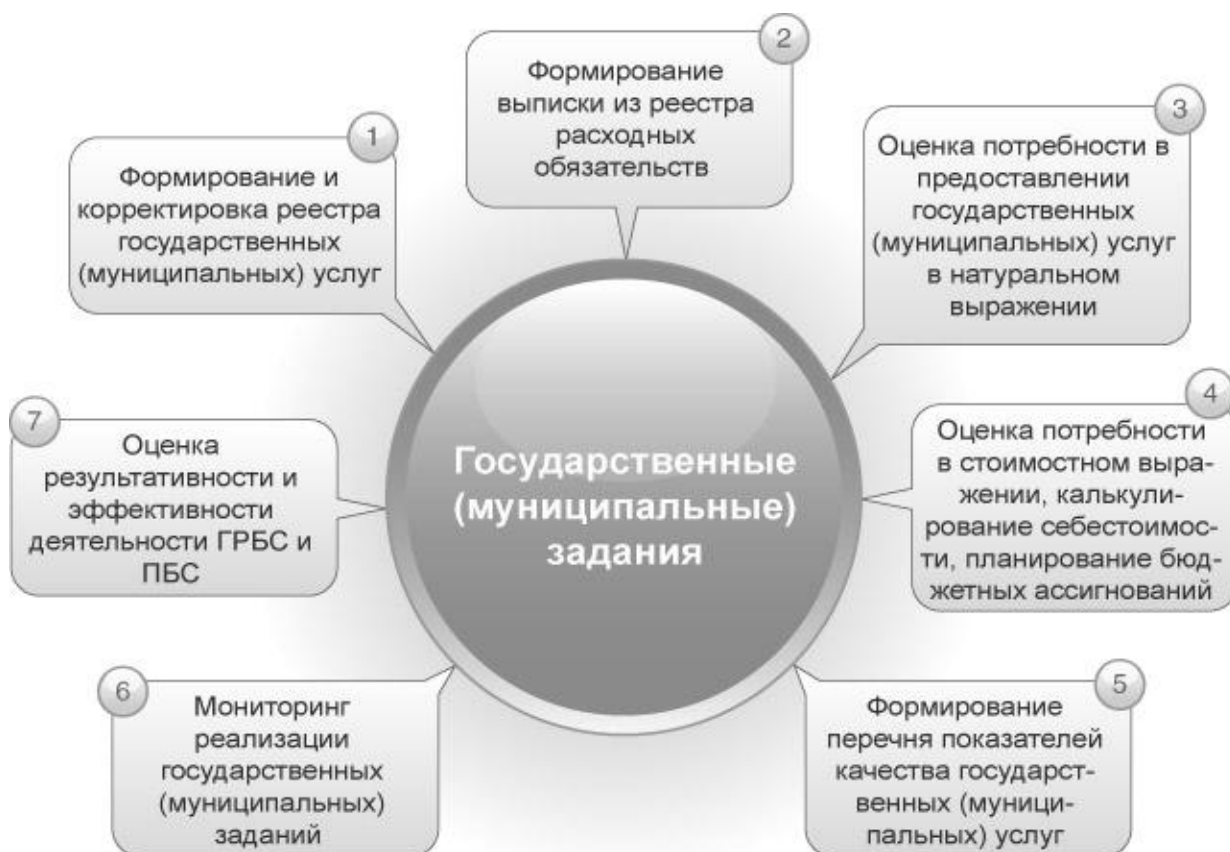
2

Формирование выписки из реестра расходных обязательств

1

Формирование и корректировка реестра государственных (муниципальных) услуг

3

Оценка потребности в предоставлении государственных (муниципальных) услуг в натуральном выражении

7

Оценка результативности и эффективности деятельности ГРБС и ПБС

Государственные (муниципальные) задания

4

Оценка потребности в стоимостном выражении, калькулирование себестоимости, планирование бюджетных ассигнований

6

Мониторинг реализации государственных (муниципальных) заданий

5

Формирование перечня показателей качества государственных (муниципальных) услуг